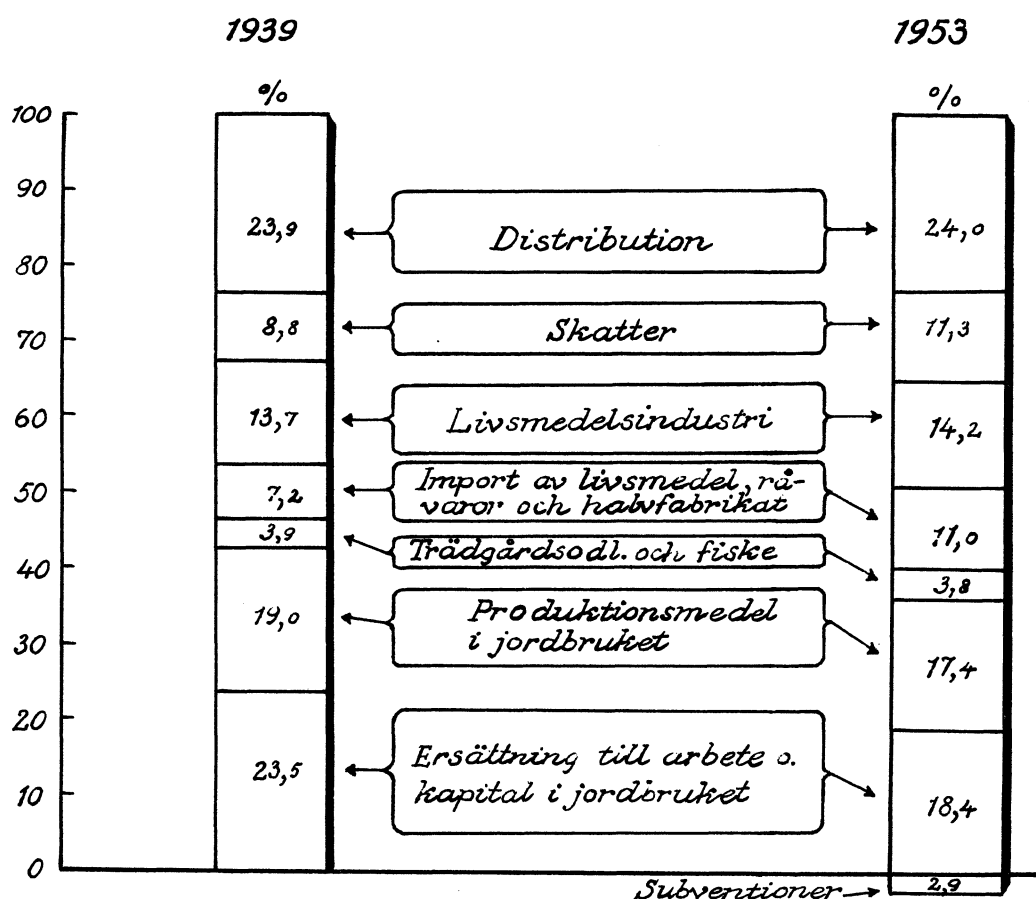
1939

1953

%

%

100
90
80
70
60
50
40
30
20
10
0

23,9
8,8
13,7
7,2
3,9
19,0
23,5

Distribution

Skatter

Livsmedelsindustri

Import av livsmedel, råvaror och halvfabrikat

Trädgårdsodl. och fiske

Produktionsmedel i jordbruket

Ersättning till arbete o. kapital i jordbruket

24,0
11,3
14,2
11,0
3,8
17,4
18,4

Subventioner
2,9